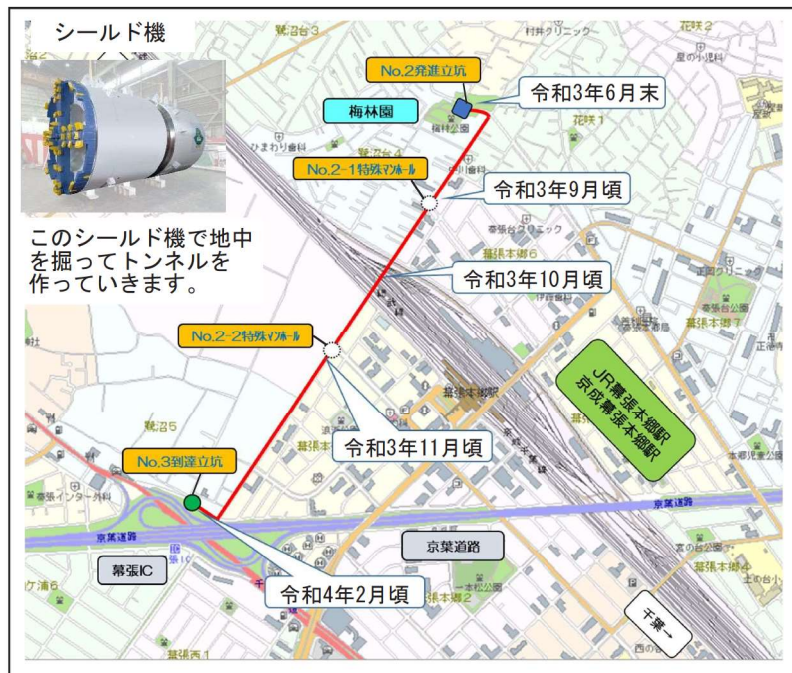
シールド機

このシールド機で地中を掘ってトンネルを作っていきます。

No.2発進立坑

梅林園

令和3年6月末

No.2-1特殊マンホール

令和3年9月頃

令和3年10月頃

No.2-2特殊マンホール

JR幕張本郷駅
京成幕張本郷駅

令和3年11月頃

No.3到達立坑

京葉道路

幕張IC

令和4年2月頃

千葉→

花咲2
村井クリニック
星の子保
花咲1
梅林公園
ひまわり保
幕張本郷6
幕張本郷7
幕張本郷駅
京成千葉線
京葉道路
幕張インター外科
幕張本郷4
幕張西1
幕張本郷2